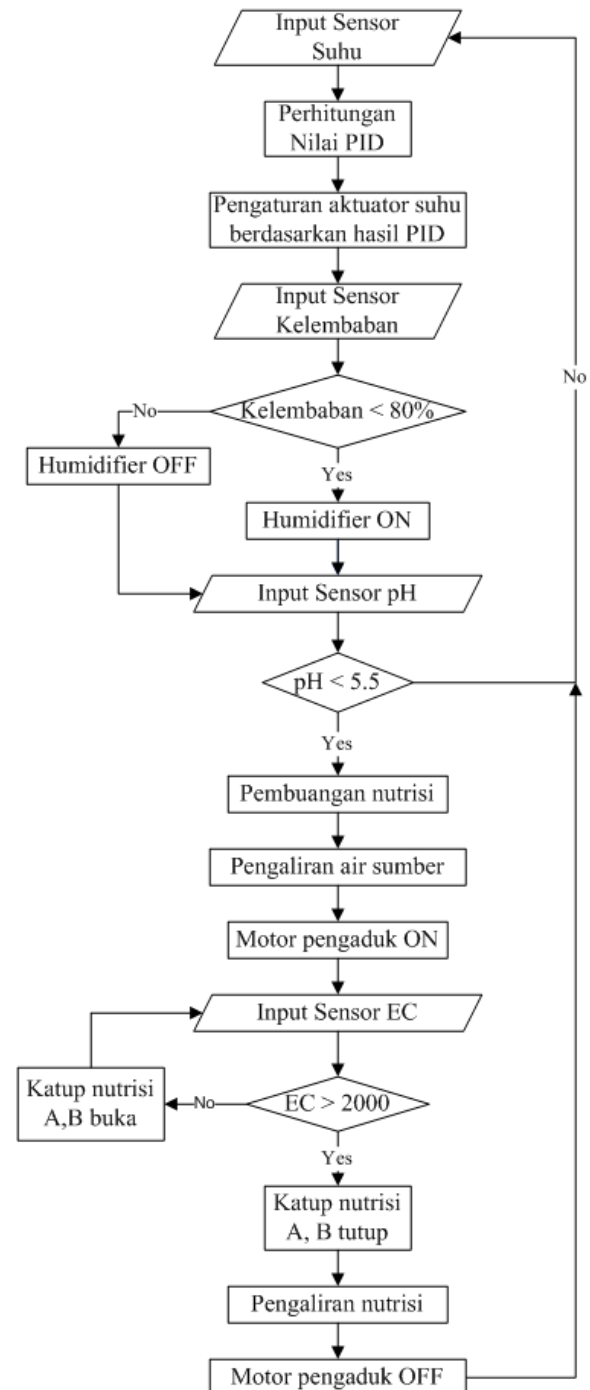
Input Sensor Suhu

Perhitungan Nilai PID

Pengaturan aktuator suhu berdasarkan hasil PID

Input Sensor Kelembaban

No

Kelembaban < 80%

Humidifier OFF

Yes

Humidifier ON

Input Sensor pH

pH < 5.5

No

Yes

Pembuangan nutrisi

Pengaliran air sumber

Motor pengaduk ON

Input Sensor EC

Katup nutrisi A,B buka

No

EC > 2000

Yes

Katup nutrisi A, B tutup

Pengaliran nutrisi

Motor pengaduk OFF